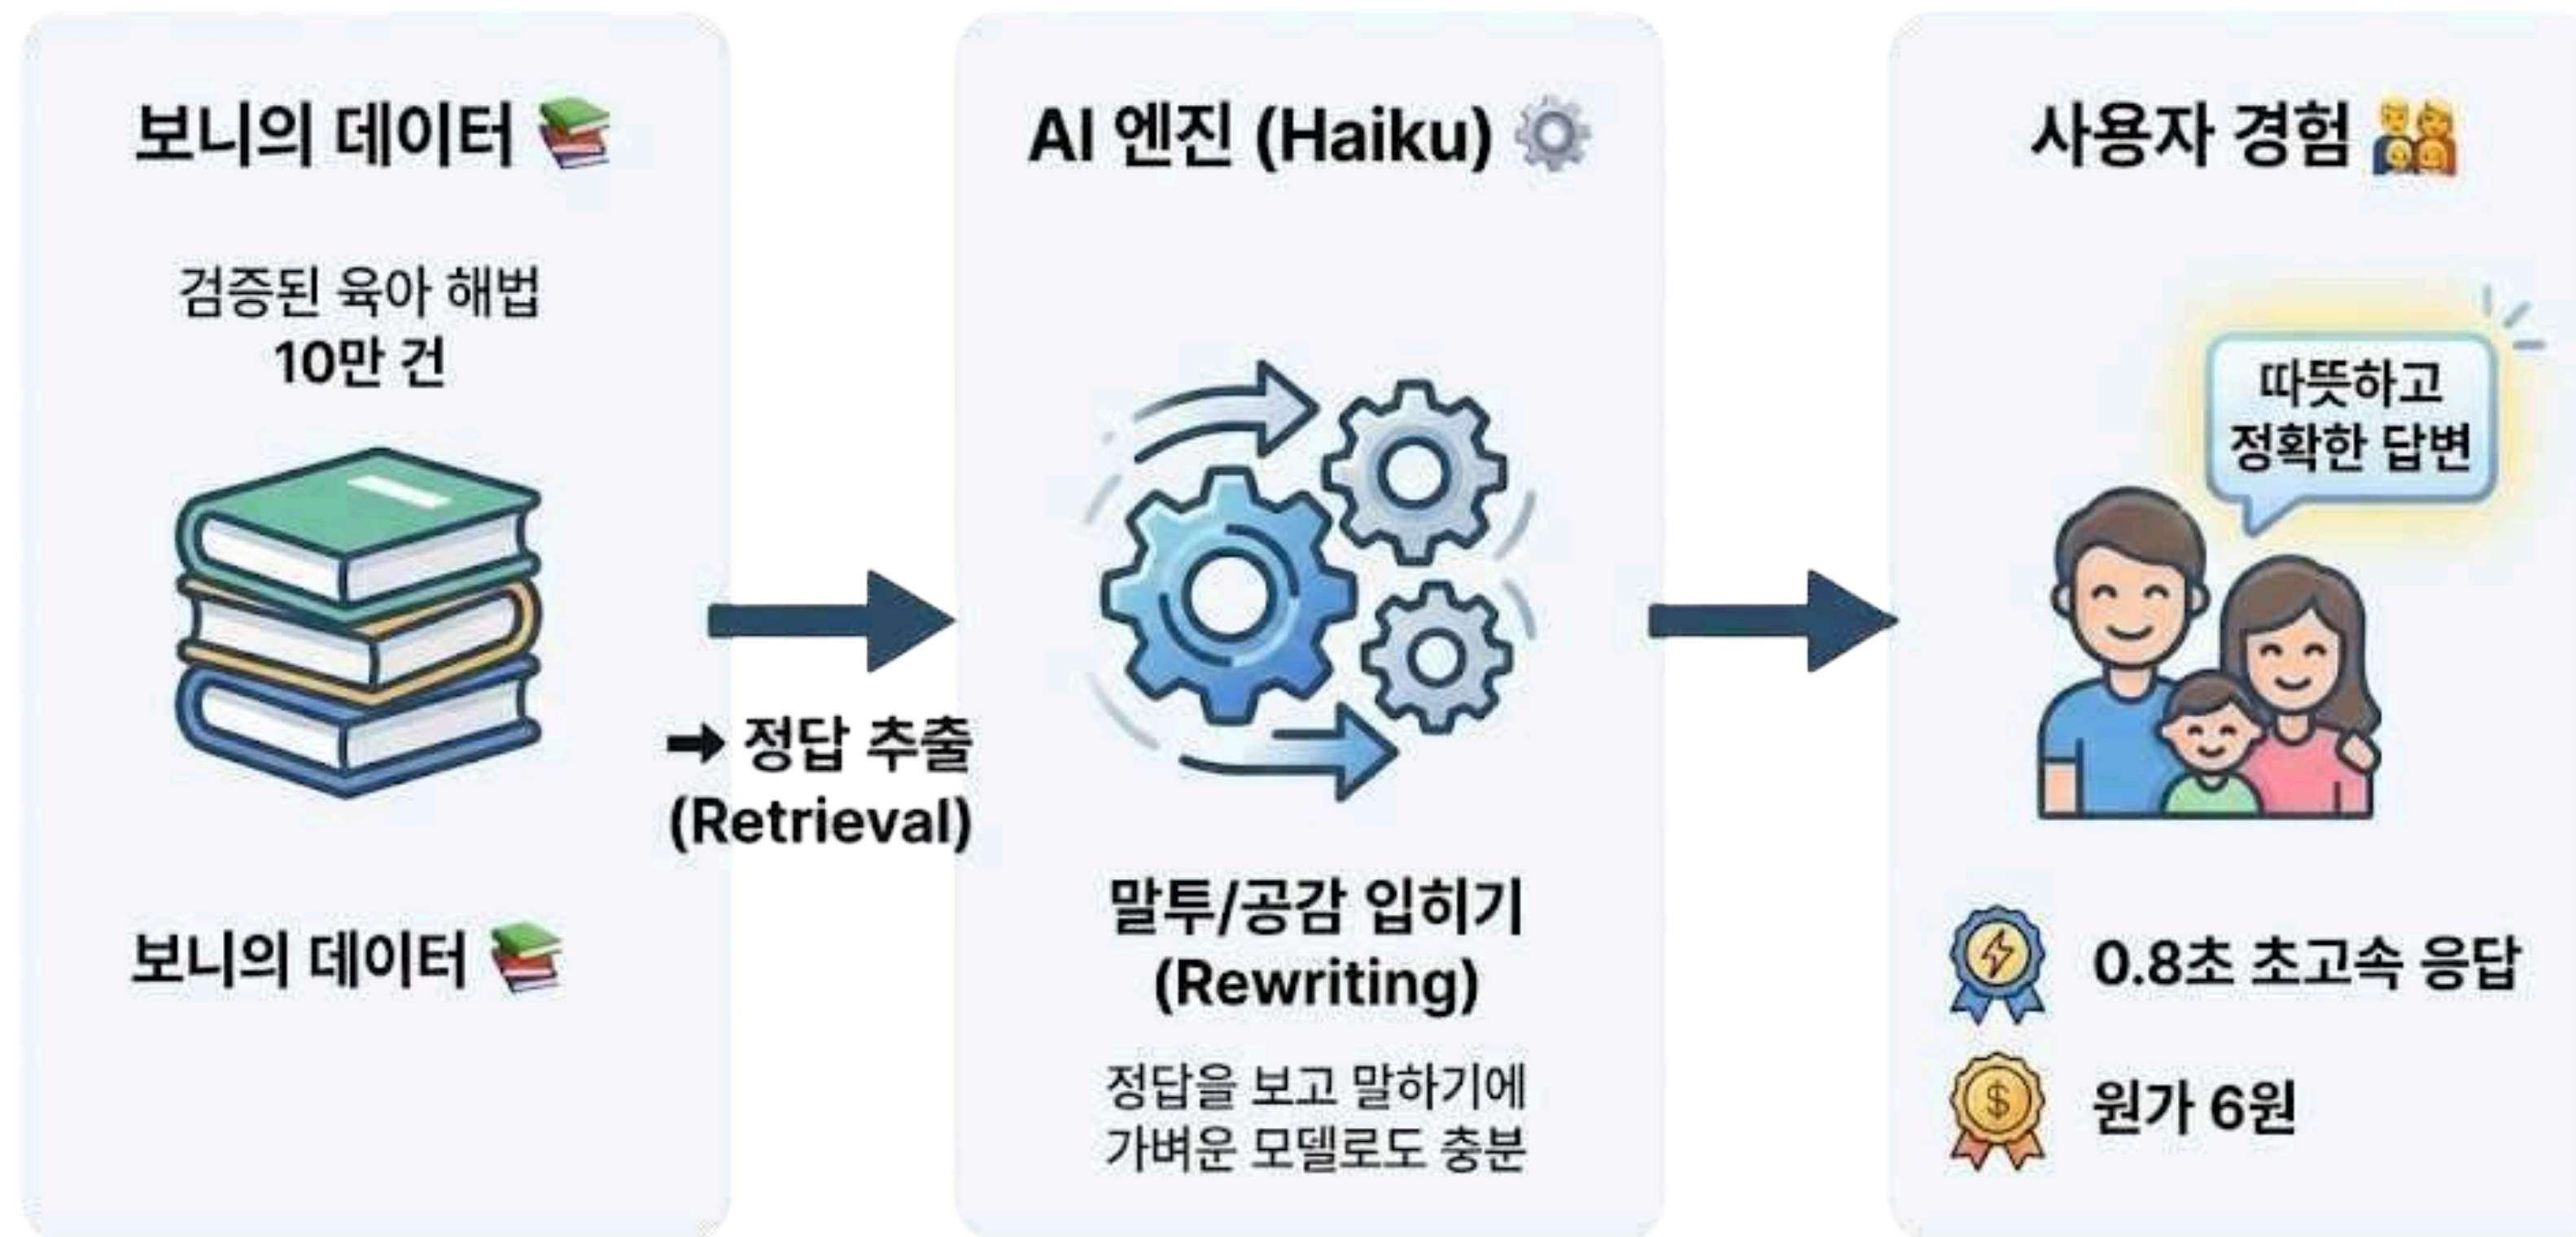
보니의 데이터 📚

검증된 육아 해법
10만 건

보니의 데이터 📚

➡ 정답 추출
(Retrieval)

AI 엔진 (Haiku) ⚙️

말투/공감 입히기
(Rewriting)

정답을 보고 말하기에
가벼운 모델로도 충분

사용자 경험 👨‍👩‍👦

따뜻하고
정확한 답변

0.8초 초고속 응답

원가 6원